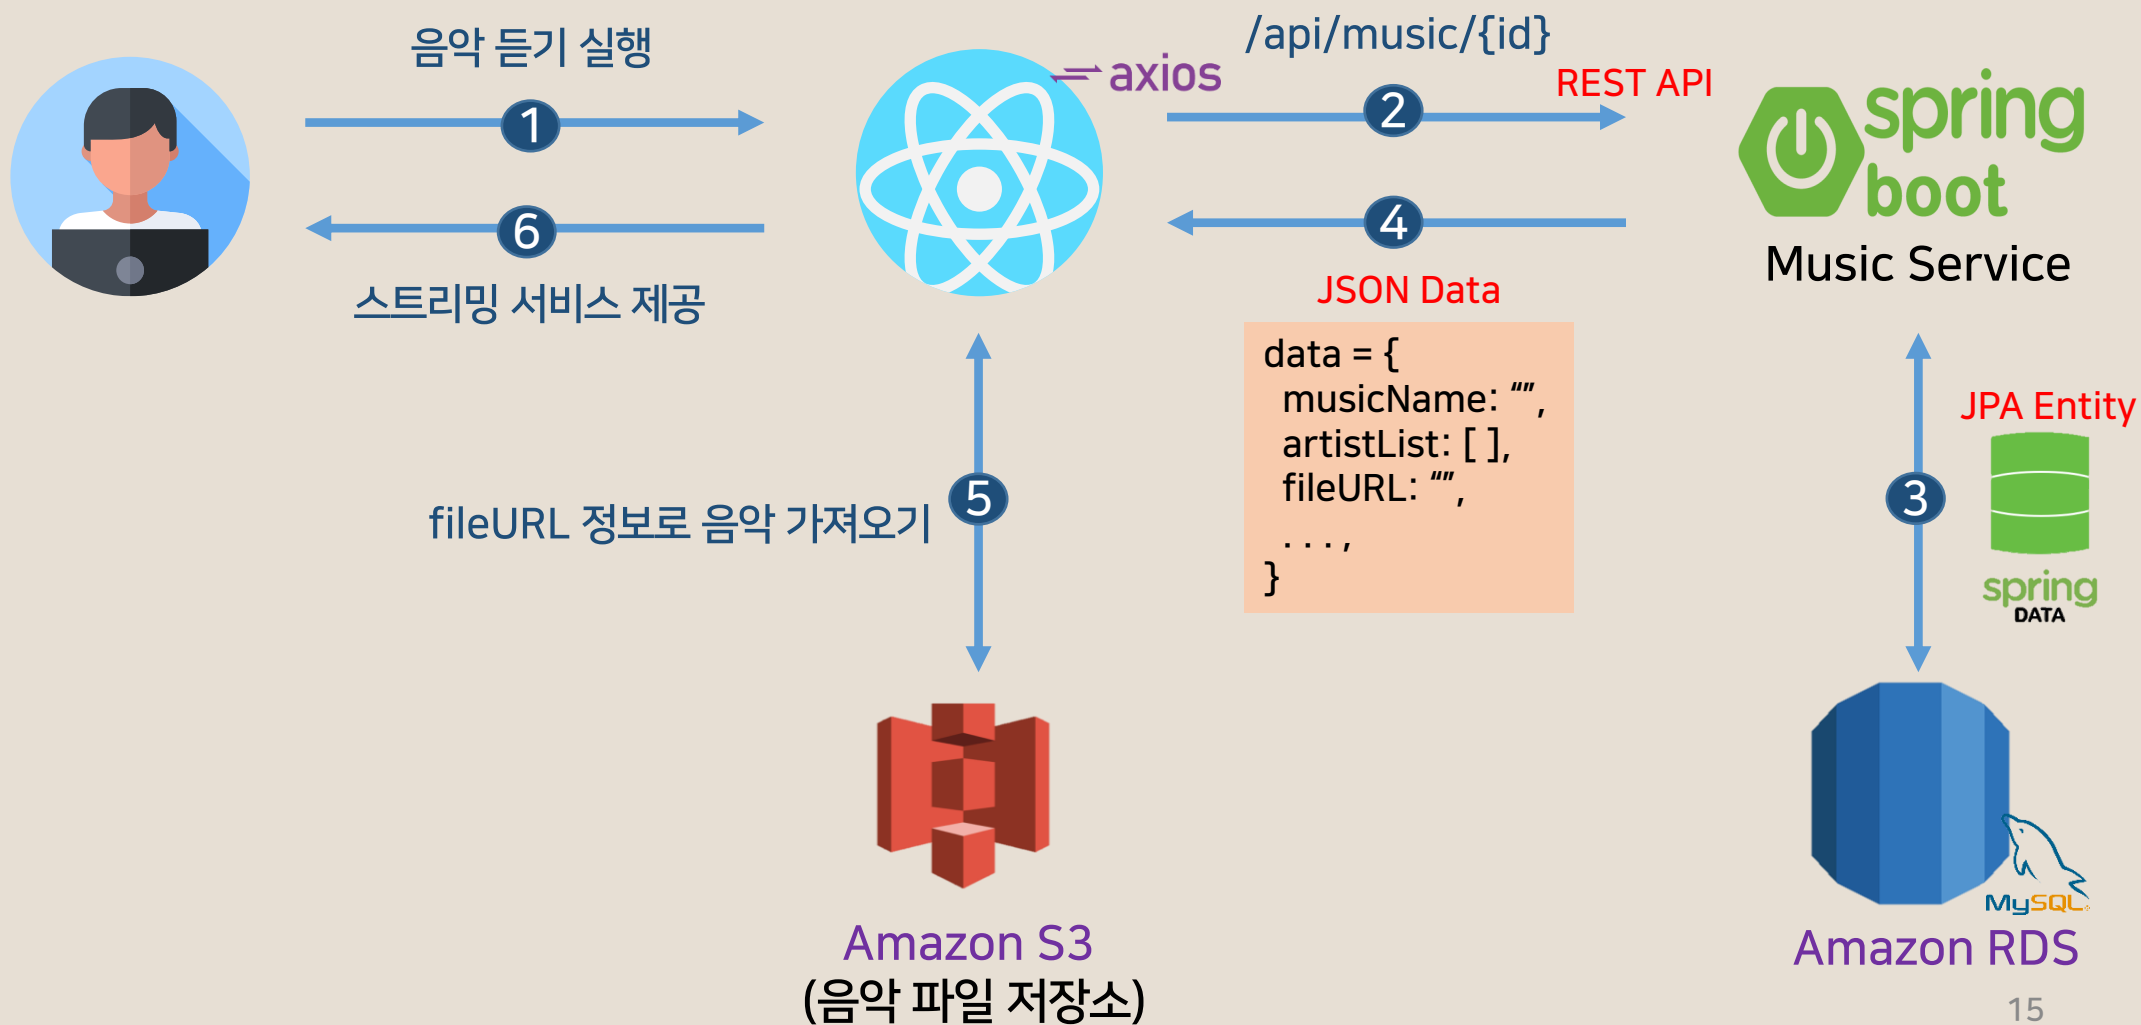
음악 듣기 실행

1

6

스트리밍 서비스 제공

axios

/api/music/{id}

REST API

2

4

JSON Data

spring boot

Music Service

data = {
musicName: "",
artistList: [ ],
fileURL: "",
. . . ,
}

JPA Entity

3

spring DATA

fileURL 정보로 음악 가져오기

5

Amazon S3
(음악 파일 저장소)

MySQL

Amazon RDS

15